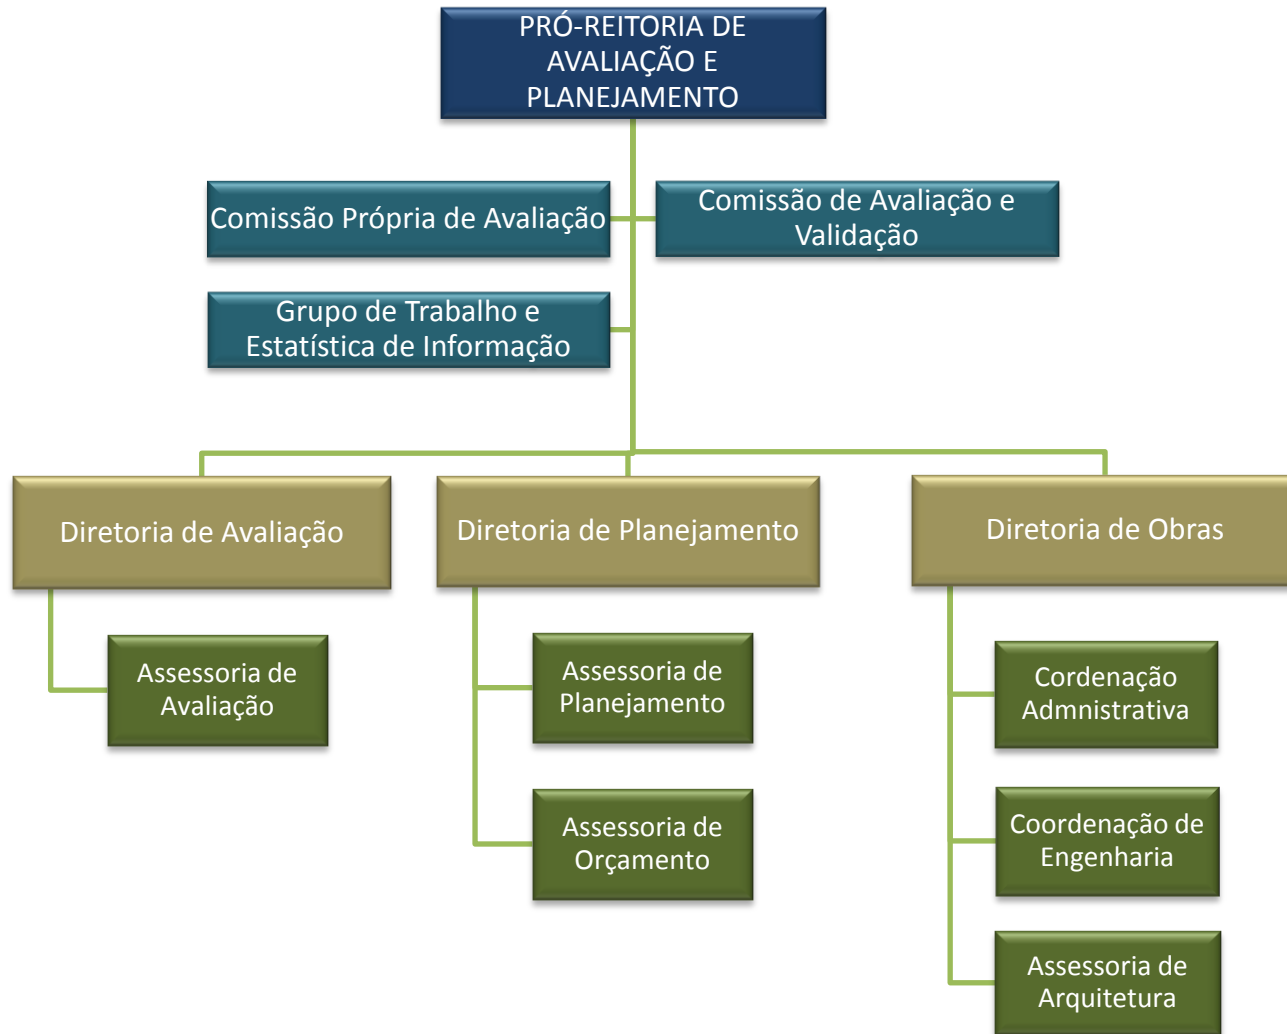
PRÓ-REITORIA DE AVALIAÇÃO E PLANEJAMENTO

Comissão Própria de Avaliação

Comissão de Avaliação e Validação

Grupo de Trabalho e Estatística de Informação

Diretoria de Avaliação

Diretoria de Planejamento

Diretoria de Obras

Assessoria de Avaliação

Assessoria de Planejamento

Assessoria de Orçamento

Cordenação Admnistrativa

Coordenação de Engenharia

Assessoria de Arquitetura